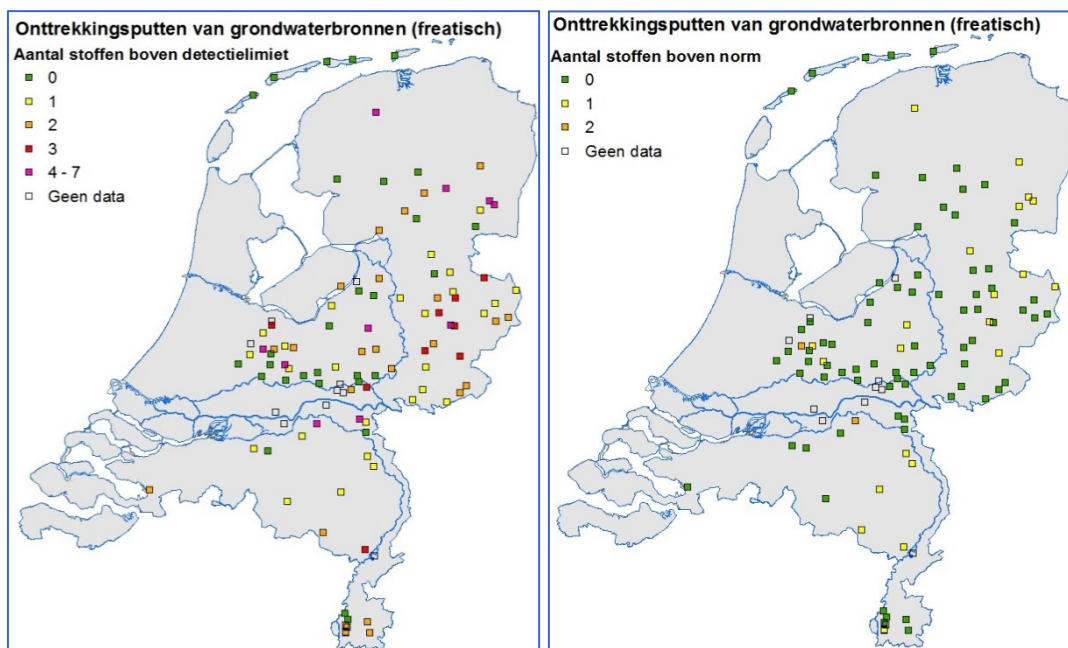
Onttrekkingsputten van grondwaterbronnen (freatisch)
Aantal stoffen boven detectielimiet
0
1
2
3
4 - 7
Geen data

Onttrekkingsputten van grondwaterbronnen (freatisch)
Aantal stoffen boven norm
0
1
2
Geen data